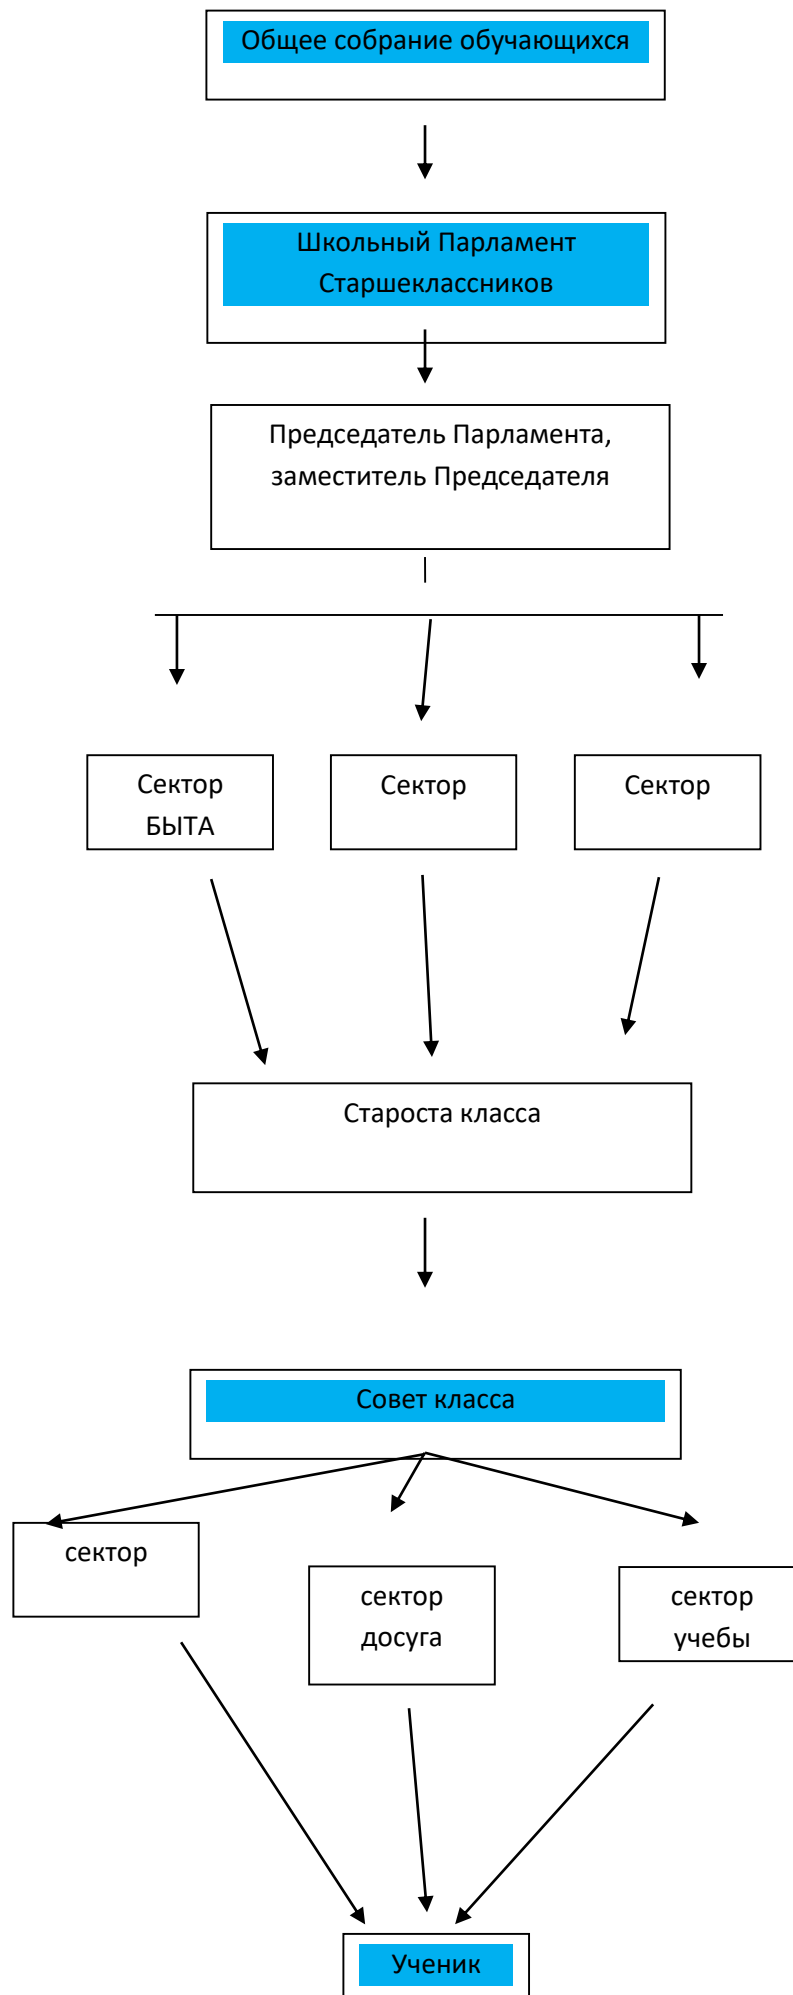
Общее собрание обучающихся

Школьный Парламент Старшеклассников

Председатель Парламента, заместитель Председателя

Сектор БЫТА

Сектор

Сектор

Староста класса

Совет класса

сектор

сектор досуга

сектор учебы

Ученик